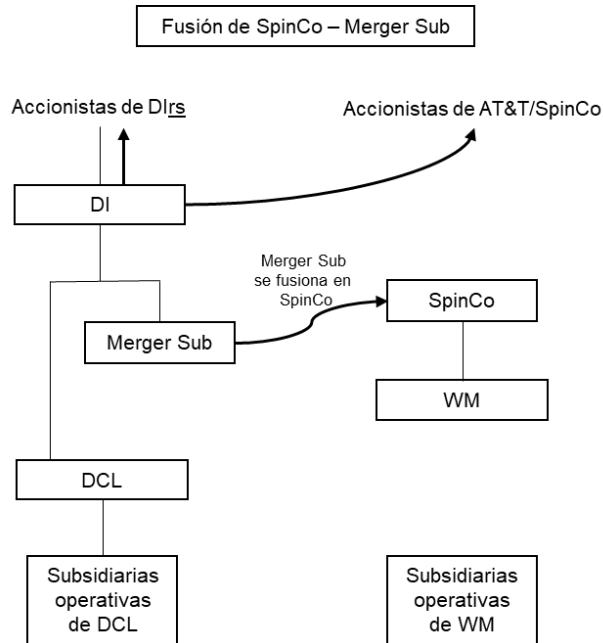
Fusión de SpinCo – Merger Sub

Accionistas de DIrs

Accionistas de AT&T/SpinCo

DI

Merger Sub se fusiona en SpinCo

SpinCo

Merger Sub

WM

DCL

Subsidiarias operativas de DCL

Subsidiarias operativas de WM